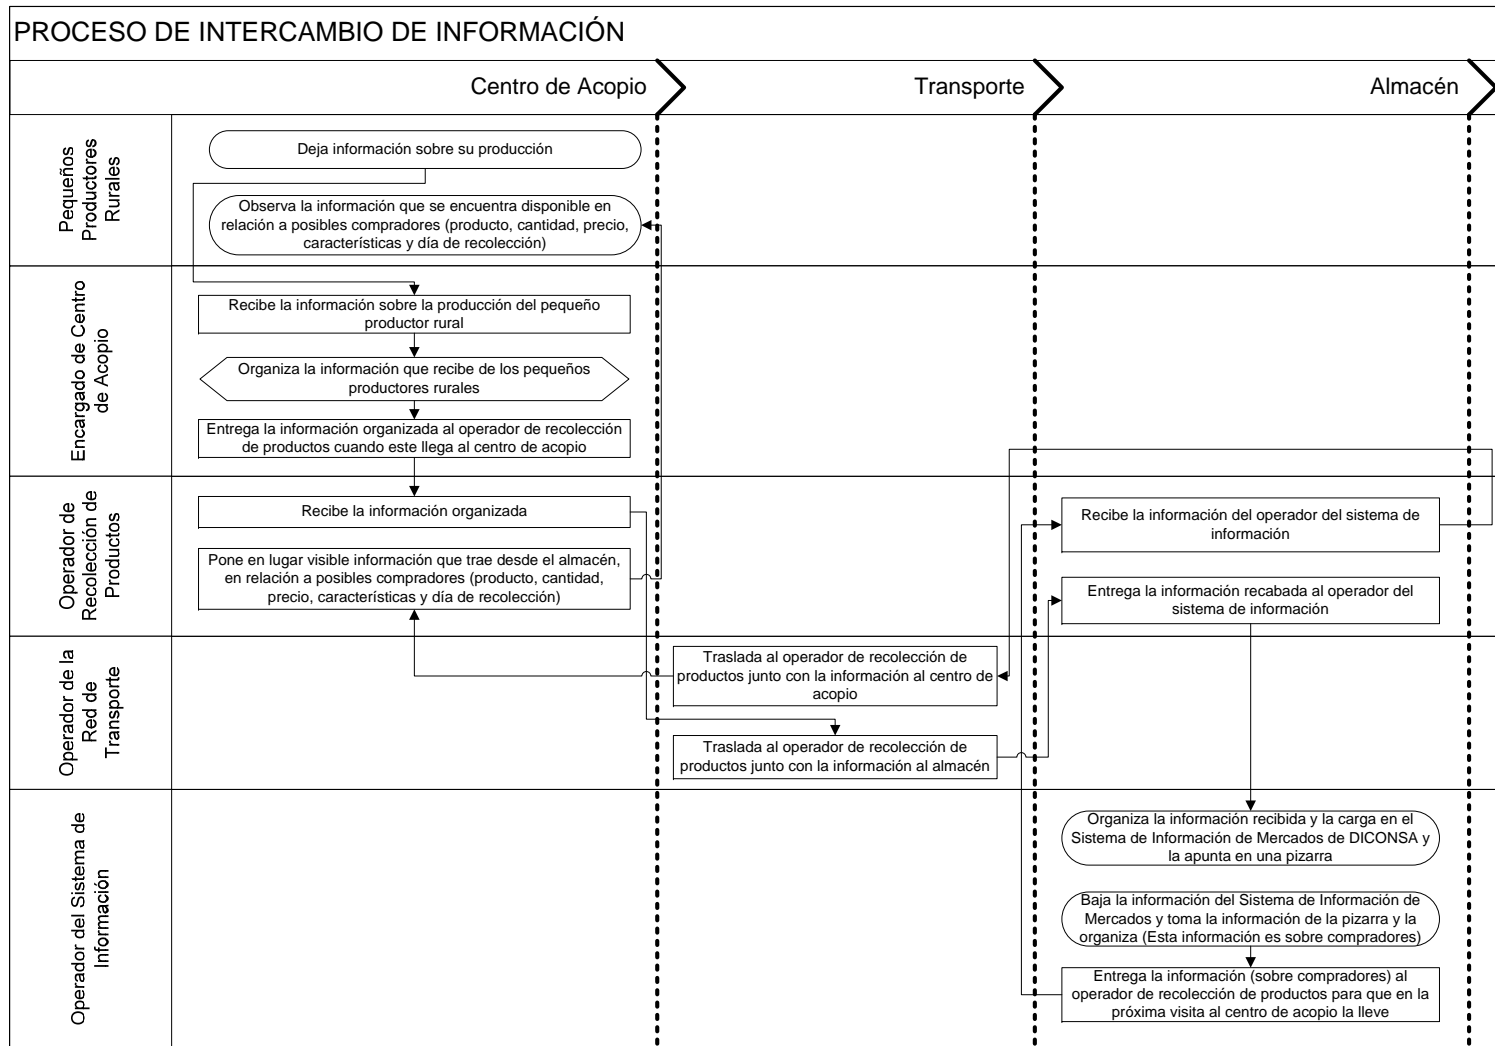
PROCESO DE INTERCAMBIO DE INFORMACIÓN

Centro de Acopio

Transporte

Almacén

Pequeños Productores Rurales

Deja información sobre su producción

Observa la información que se encuentra disponible en relación a posibles compradores (producto, cantidad, precio, características y día de recolección)

Encargado de Centro de Acopio

Recibe la información sobre la producción del pequeño productor rural

Organiza la información que recibe de los pequeños productores rurales

Entrega la información organizada al operador de recolección de productos cuando este llega al centro de acopio

Operador de Recolección de Productos

Recibe la información organizada

Pone en lugar visible información que trae desde el almacén, en relación a posibles compradores (producto, cantidad, precio, características y día de recolección)

Recibe la información del operador del sistema de información

Entrega la información recabada al operador del sistema de información

Operador de la Red de Transporte

Traslada al operador de recolección de productos junto con la información al centro de acopio

Traslada al operador de recolección de productos junto con la información al almacén

Operador del Sistema de Información

Organiza la información recibida y la carga en el Sistema de Información de Mercados de DICONSA y la apunta en una pizarra

Baja la información del Sistema de Información de Mercados y toma la información de la pizarra y la organiza (Esta información es sobre compradores)

Entrega la información (sobre compradores) al operador de recolección de productos para que en la próxima visita al centro de acopio la lleve